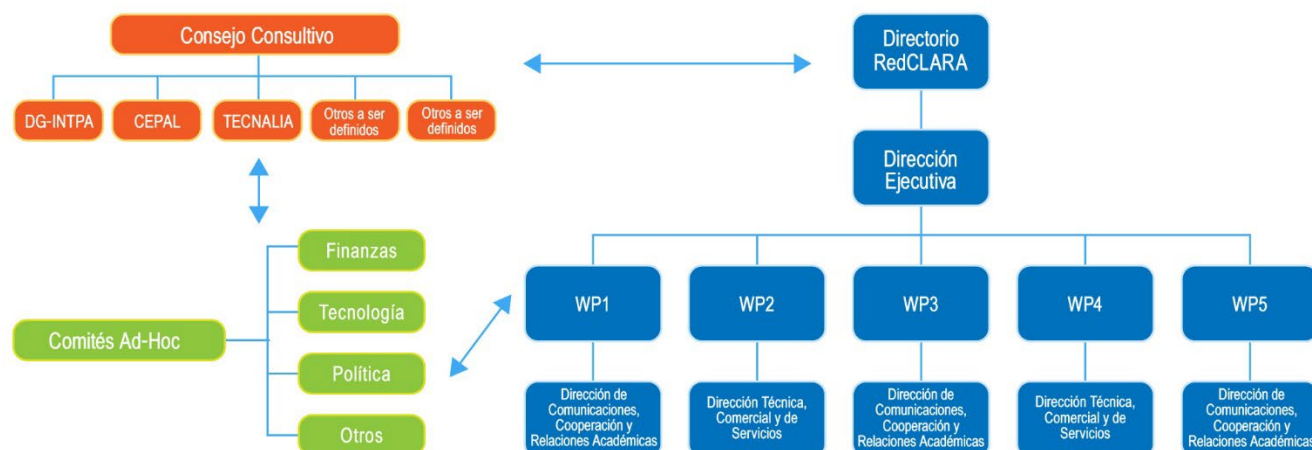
Consejo Consultivo

DG-INTPA

CEPAL

TECNALIA

Otros a ser definidos

Otros a ser definidos

Directorio RedCLARA

Dirección Ejecutiva

Comités Ad-Hoc

Finanzas

Tecnología

Política

Otros

WP1

WP2

WP3

WP4

WP5

Dirección de Comunicaciones, Cooperación y Relaciones Académicas

Dirección Técnica, Comercial y de Servicios

Dirección de Comunicaciones, Cooperación y Relaciones Académicas

Dirección Técnica, Comercial y de Servicios

Dirección de Comunicaciones, Cooperación y Relaciones Académicas